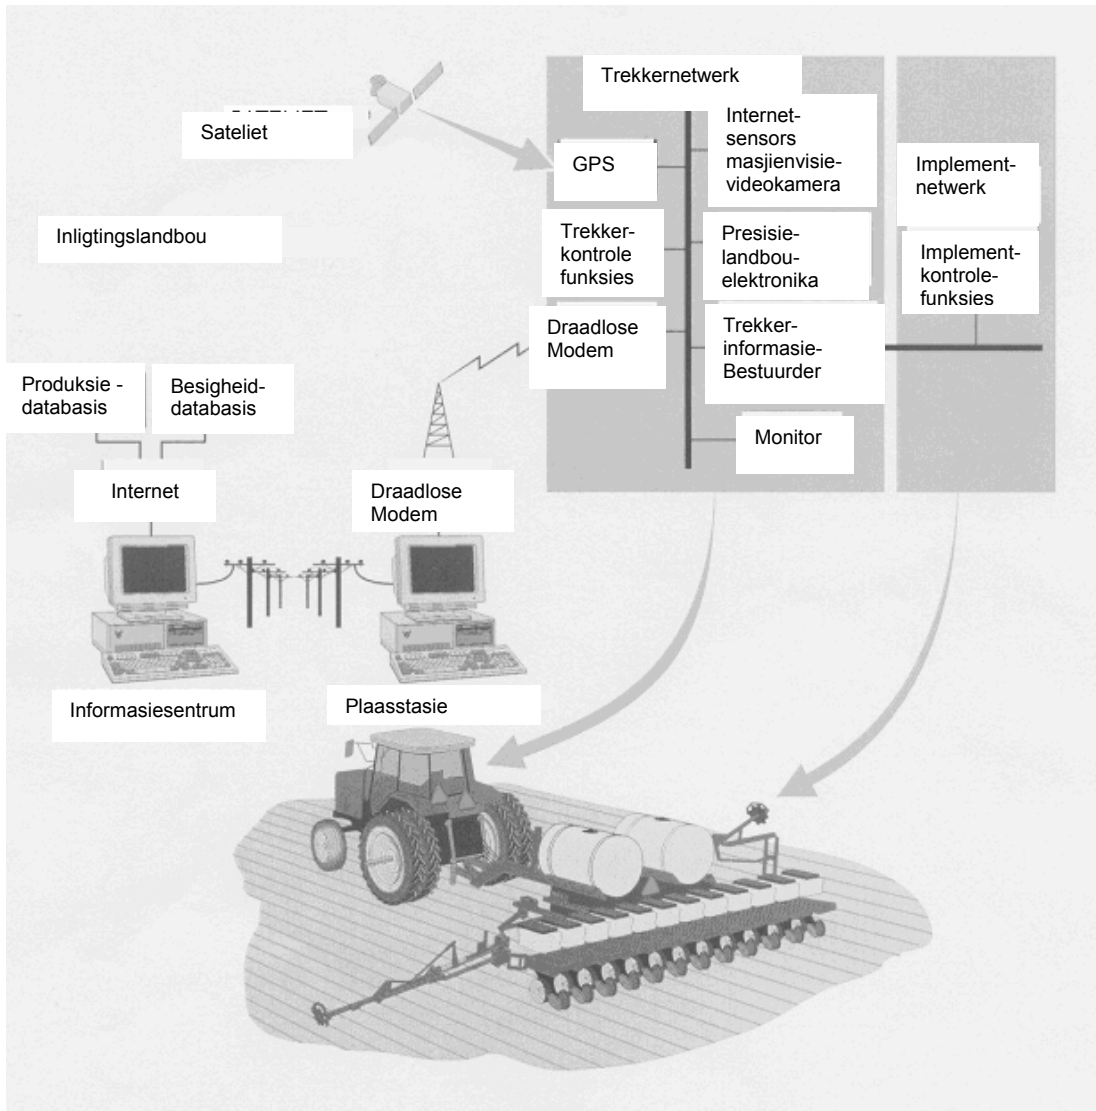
Trekkernetwerk

Sateliet

GPS

Internet-sensors masjienvisie-videokamera

Implement-netwerk

Inligtingslandbou

Trekker-kontrole funksies

Presisie-landbou-elektronika

Implement-kontrole-funksies

Draadlose Modem

Trekker-informasie-Bestuurder

Produksie - databasis

Besigheid-databasis

Monitor

Internet

Draadlose Modem

Informasiesentrum

Plaasstasie